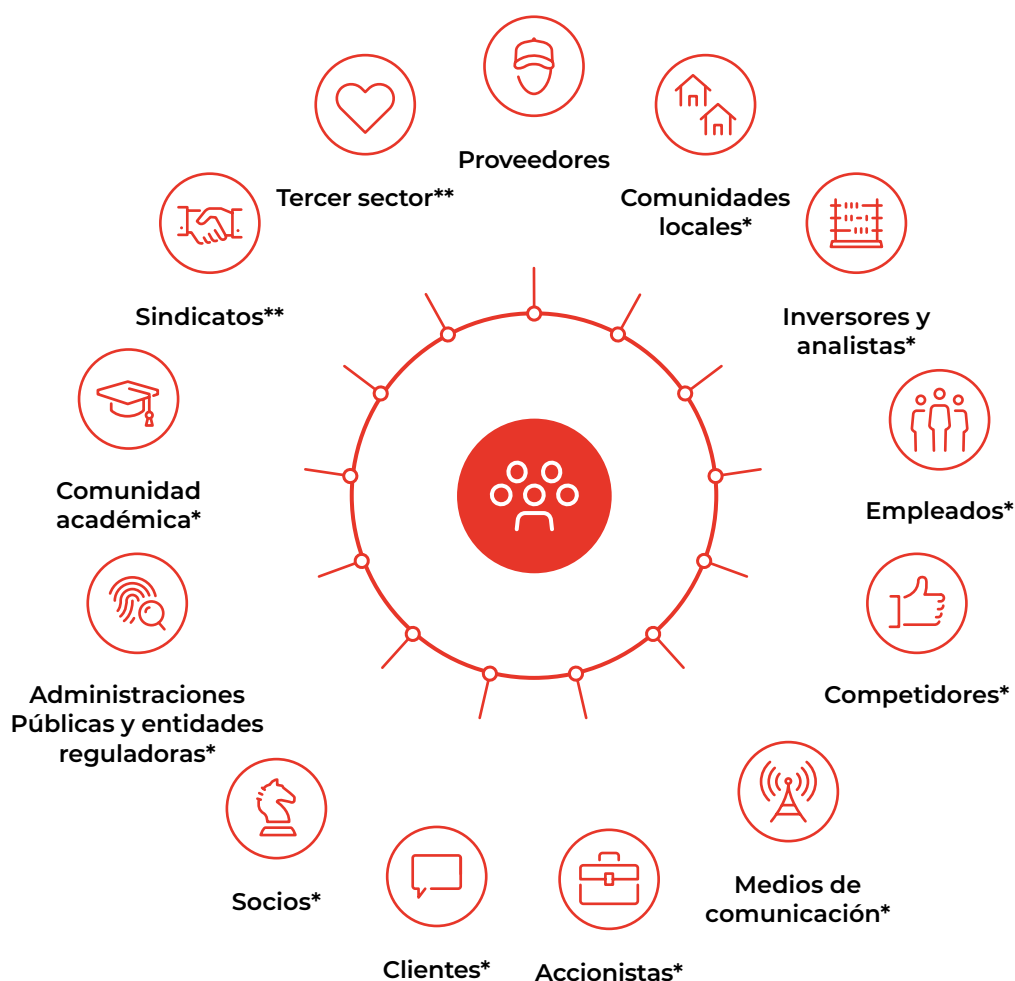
Proveedores

Comunidades locales*

Inversores y analistas*

Empleados*

Competidores*

Medios de comunicación*

Accionistas*

Clientes*

Socios*

Administraciones Públicas y entidades reguladoras*

Comunidad académica*

Sindicatos**

Tercer sector**